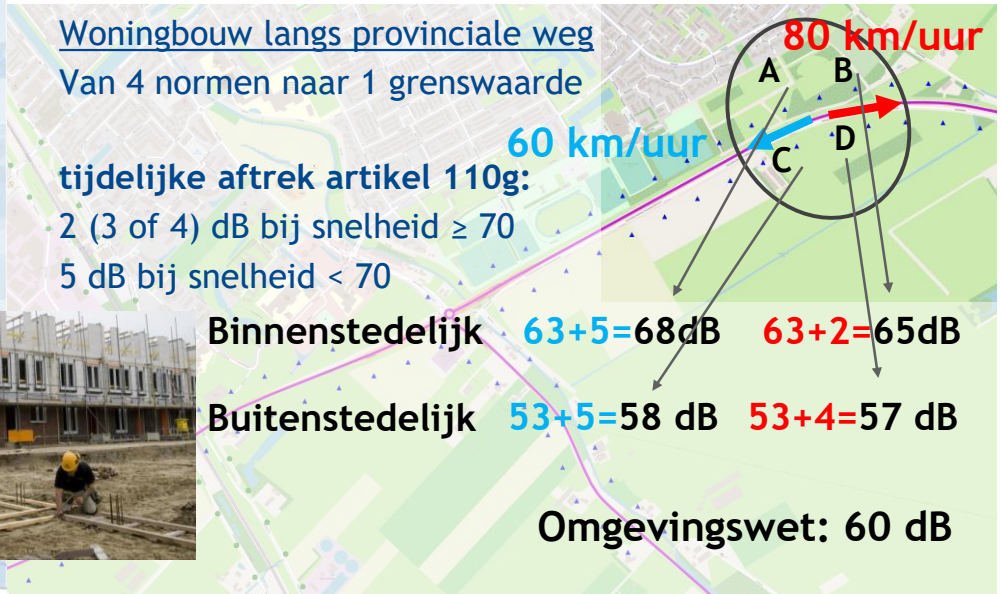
Woningbouw langs provinciale weg
Van 4 normen naar 1 grenswaarde

80 km/uur
A B
60 km/uur
C D

tijdelijke aftrek artikel 110g:
2 (3 of 4) dB bij snelheid ≥ 70
5 dB bij snelheid < 70

Binnenstedelijk 63+5=68dB 63+2=65dB

Buitenstedelijk 53+5=58 dB 53+4=57 dB

Omgevingswet: 60 dB